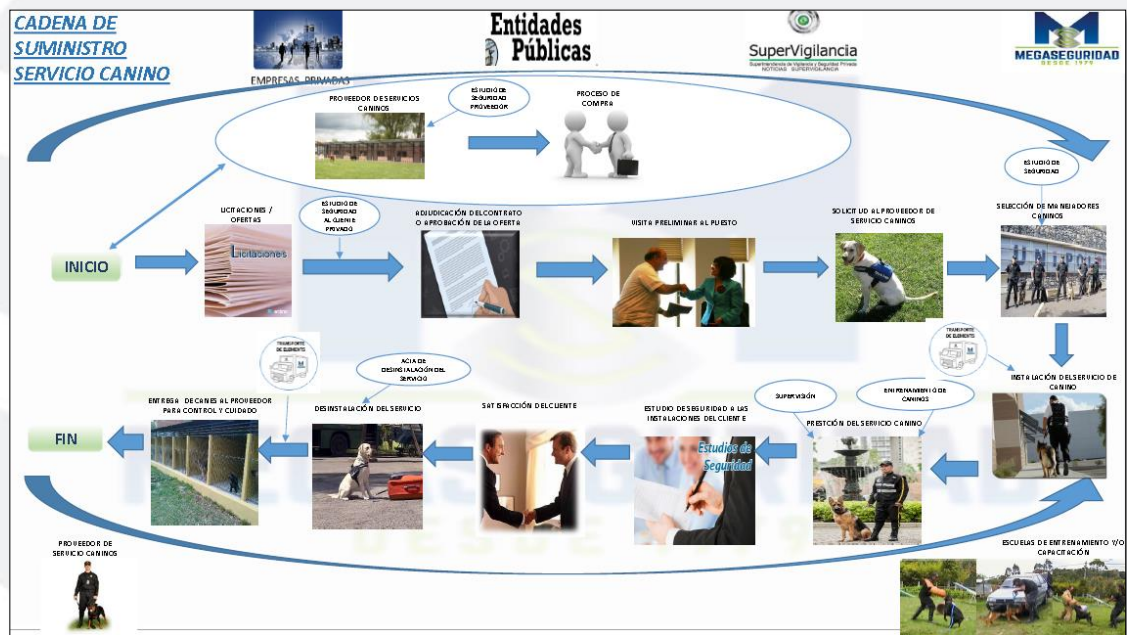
CADENA DE SUMINISTRO SERVICIO CANINO

EMPRESAS PRIVADAS

Entidades Públicas

SuperVigilancia

Superintendencia de Vigilancia y Seguridad Privada

MEGASEGURIDAD

DESDE 1979

PROVEEDOR DE SERVICIOS CANINOS

ESTUDIO DE SEGURIDAD PROVEEDOR

PROCESO DE COMPRA

ESTUDIO DE SEGURIDAD

LICITACIONES / OFERTAS

Licitaciones

ESTUDIO DE SEGURIDAD AL CLIENTE PRIVADO

ADJUDICACIÓN DEL CONTRATO O APROBACIÓN DE LA OFERTA

VISITA PRELIMINAR AL PUESTO

SOLICITUD AL PROVEEDOR DE SERVICIO CANINOS

SELECCIÓN DE MANEJADORES CANINOS

INICIO

TRANSPORTE DE ELEMENTOS

TRANSPORTE DE ELEMENTOS

ACTA DE DESINSTALACIÓN DEL SERVICIO

INSTALACIÓN DEL SERVICIO DE CANINO

SUPERVISIÓN

ENTRENAMIENTO DE CANINOS

ENTREGA DE CANES AL PROVEEDOR PARA CONTROL Y CUIDADO

DESINSTALACIÓN DEL SERVICIO

SATISFACCIÓN DEL CLIENTE

ESTUDIO DE SEGURIDAD A LAS INSTALACIONES DEL CLIENTE

PRESTCIÓN DEL SERVICIO CANINO

FIN

Estudios de Seguridad

PROVEEDOR DE SERVICIO CANINOS

ESCUELAS DE ENTRENAMIENTO Y/O CAPACITACIÓN